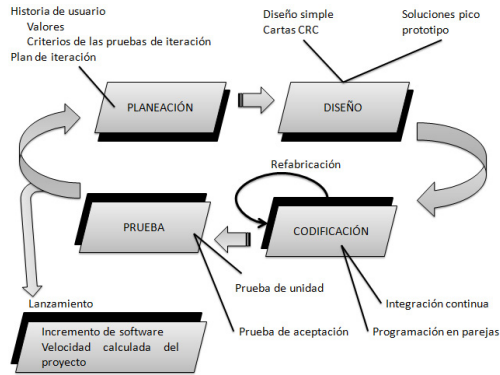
Historia de usuario
Valores
Criterios de las pruebas de iteración
Plan de iteración

PLANEACIÓN

Diseño simple
Cartas CRC

Soluciones pico prototipo

DISEÑO

Refabricación

PRUEBA

CODIFICACIÓN

Prueba de unidad

Integración continua

Lanzamiento

Incremento de software
Velocidad calculada del proyecto

Prueba de aceptación

Programación en parejas